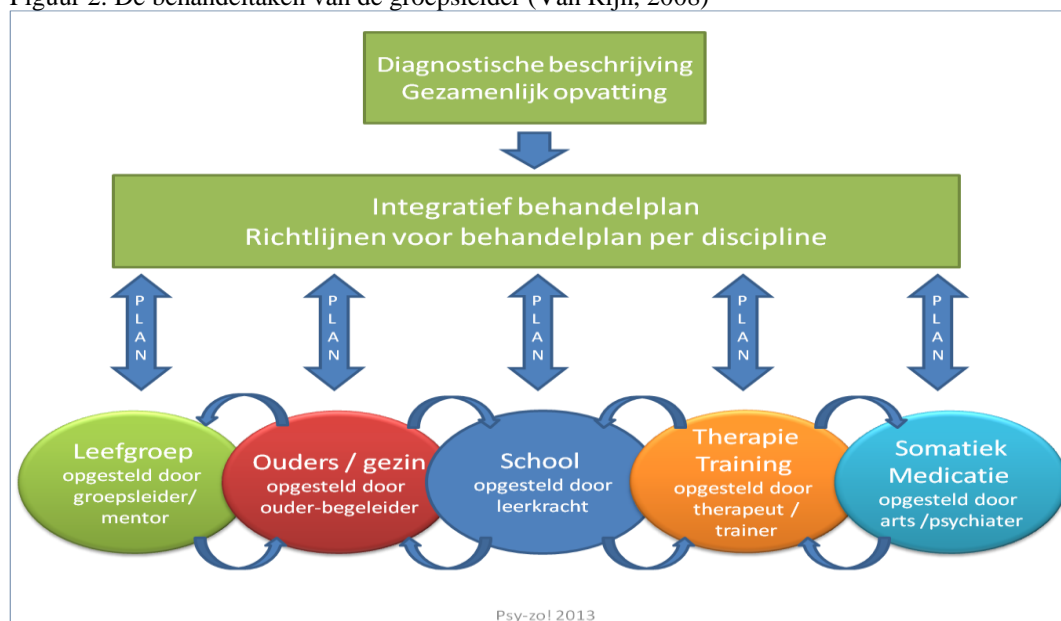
Figuur 2. De behandeltaken van de groepsleider (Van Rijn, 2008)

Diagnostische beschrijving
Gezamenlijk opvatting

Integratief behandelplan
Richtlijnen voor behandelplan per discipline

PLAN

PLAN

PLAN

PLAN

PLAN

Leefgroep
opgesteld door groepsleider/ mentor

Ouders / gezin
opgesteld door ouder-begeleider

School
opgesteld door leerkracht

Therapie
Training
opgesteld door therapeut / trainer

Somatiek
Medicatie
opgesteld door arts /psychiater

Psy-zo! 2013